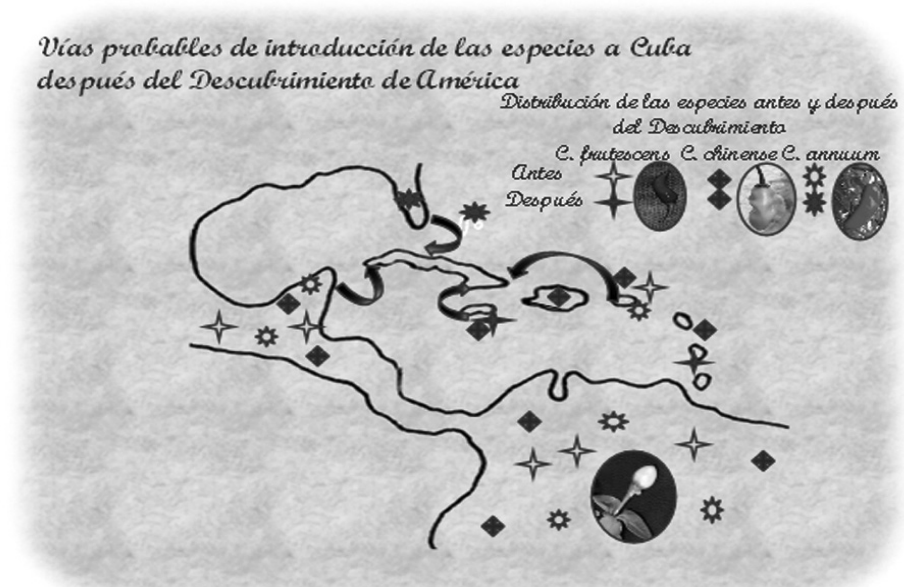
Vías probables de introducción de las especies a Cuba después del Descubrimiento de América

Distribución de las especies antes y después del Descubrimiento

C. frutescens C. chinense C. annuum

Antes

Después